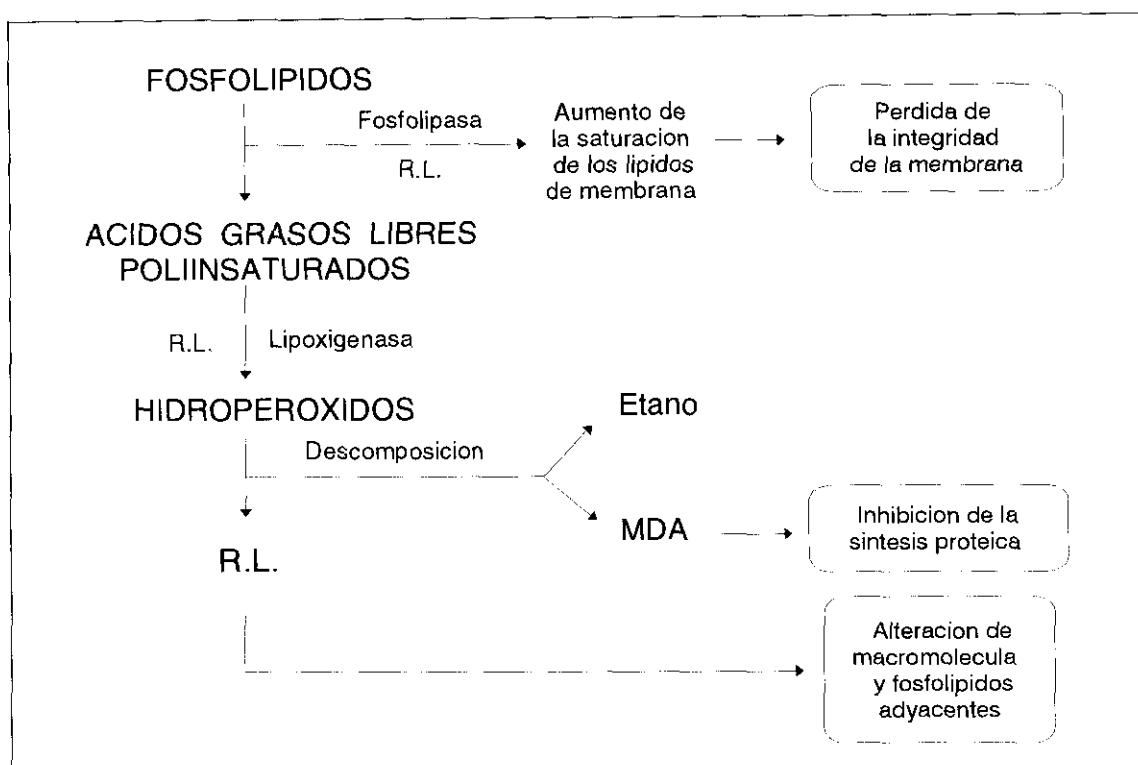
FOSFOLIPIDOS

Fosfolipasa

R.L.

Aumento de la saturacion de los lipidos de membrana

Perdida de la integridad de la membrana

ACIDOS GRASOS LIBRES POLIINSATURADOS

R.L.

Lipoxigenasa

HIDROPEROXIDOS

Descomposicion

Etano

MDA

Inhibicion de la sintesis proteica

R.L.

Alteracion de macromolecula y fosfolipidos adyacentes